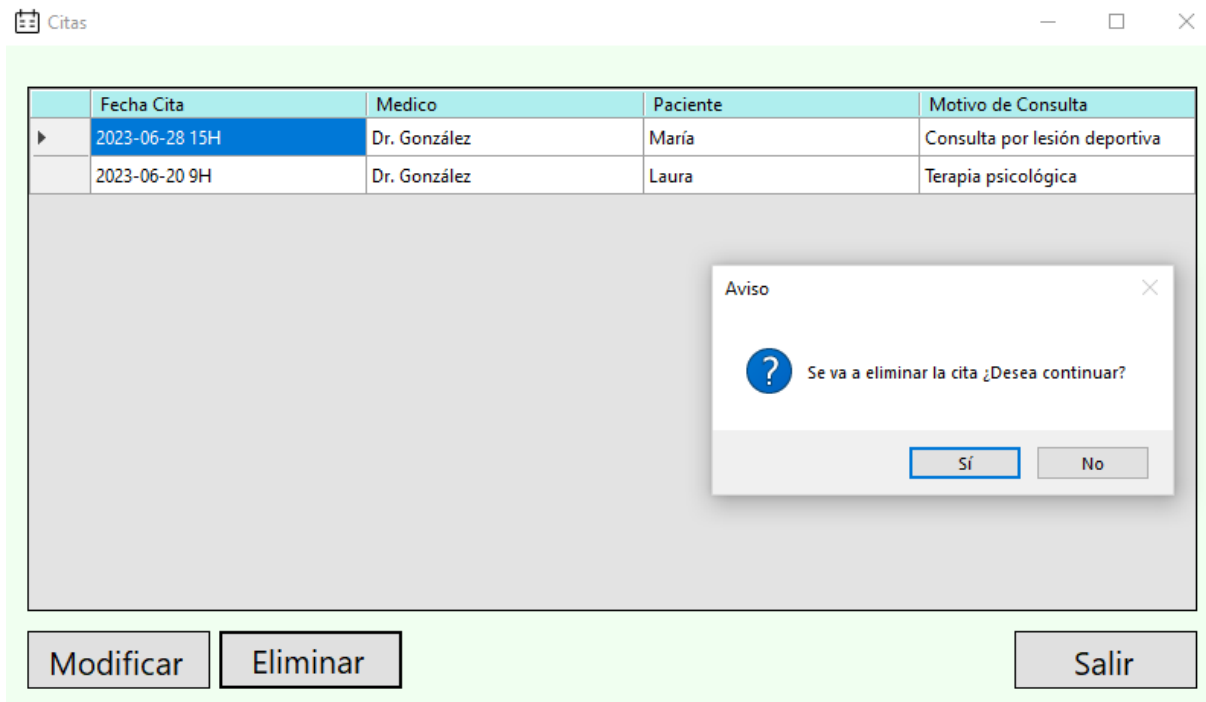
Citas

| Fecha Cita | Medico | Paciente | Motivo de Consulta |
|---|---|---|---|
| 2023-06-28 15H | Dr. González | María | Consulta por lesión deportiva |
| 2023-06-20 9H | Dr. González | Laura | Terapia psicológica |

Aviso

Se va a eliminar la cita ¿Desea continuar?

Sí

No

Modificar

Eliminar

Salir